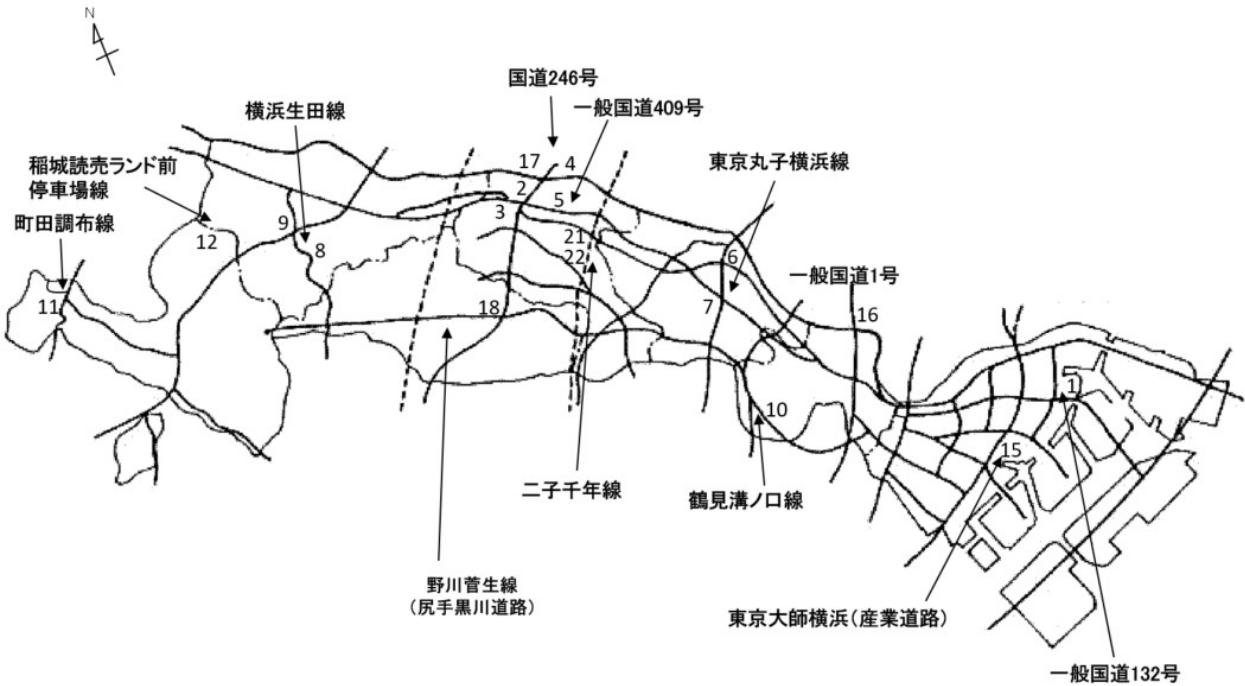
N

国道246号

一般国道409号

横浜生田線

稲城読売ランド前停車場線

東京丸子横浜線

町田調布線

17 4

2 5

3

9

12

8

21

22

6

一般国道1号

11

18

7

16

1

10

15

二子千年線

鶴見溝ノ口線

野川菅生線
（尻手黒川道路）

東京大師横浜（産業道路）

一般国道132号